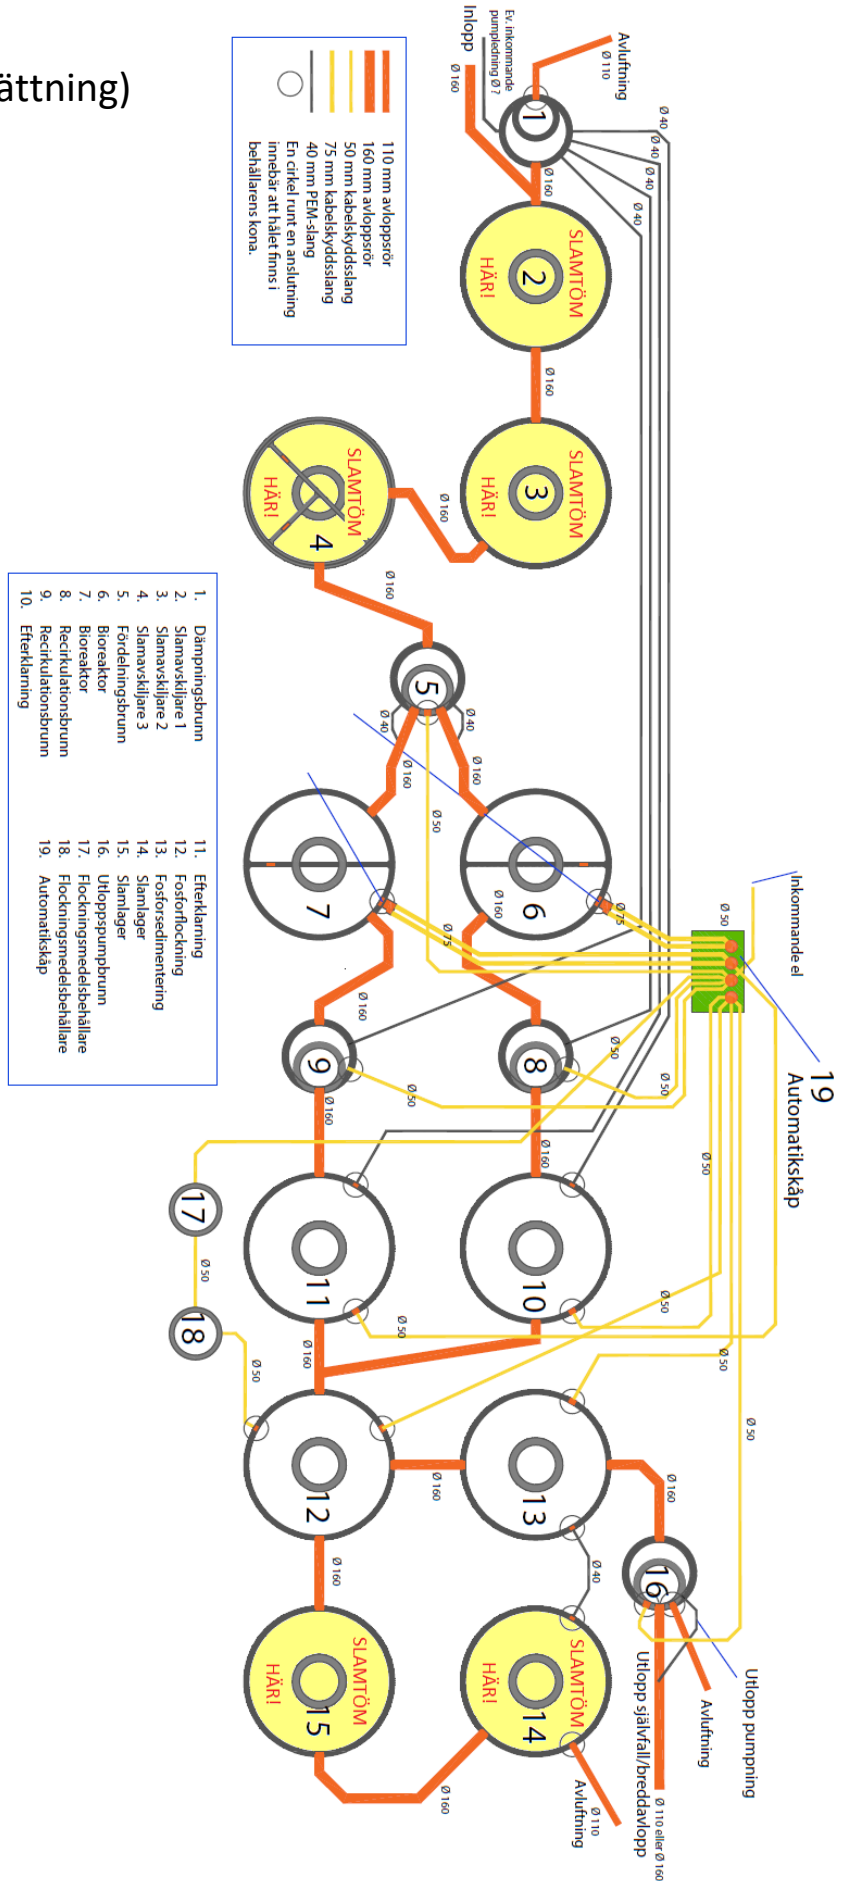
ättning)

110 mm avloppsrör
160 mm avloppsrör
50 mm kabelskyddsslang
75 mm kabelskyddsslang
40 mm PEM-slang
En cirkel runt en anslutning innebär att hålet finns i behållarens kona.

Avluftning Ø 110
Ev. inkommande pumpledning Ø ?
Inlopp Ø 160

1
Ø 40
Ø 40
Ø 40
Ø 40
Ø 160
2 SLAMTÖM HÄR!
Ø 160
3 SLAMTÖM HÄR!
Ø 160
4 SLAMTÖM HÄR!
Ø 160
5
Ø 40
Ø 40
Ø 160
Ø 160
Ø 50
6
7
Ø 160
Ø 75
Ø 75
Ø 50
Inkommande el
19 Automatikskåp
8
9
Ø 160
Ø 50
Ø 50
Ø 50
Ø 160
Ø 160
Ø 50
10
11
17
Ø 50
18
Ø 50
Ø 50
Ø 50
Ø 160
Ø 50
Ø 50
12
13
Ø 160
Ø 160
Ø 40
16
Ø 160
14 SLAMTÖM HÄR!
15 SLAMTÖM HÄR!
Ø 160
Ø 110
Avluftning
Utlopp pumpning
Avluftning
Utlopp självfall/breddavlopp
Ø 110 eller Ø 160

1. Dämpningsbrunn
2. Slamavskiljare 1
3. Slamavskiljare 2
4. Slamavskiljare 3
5. Fördelningsbrunn
6. Bioreaktor
7. Bioreaktor
8. Recirkulationsbrunn
9. Recirkulationsbrunn
10. Efterklarning
11. Efterklarning
12. Fosforflockning
13. Fosforsedimentering
14. Slamlager
15. Slamlager
16. Utloppspumpbrunn
17. Flockningsmedelsbehållare
18. Flockningsmedelsbehållare
19. Automatikskåp